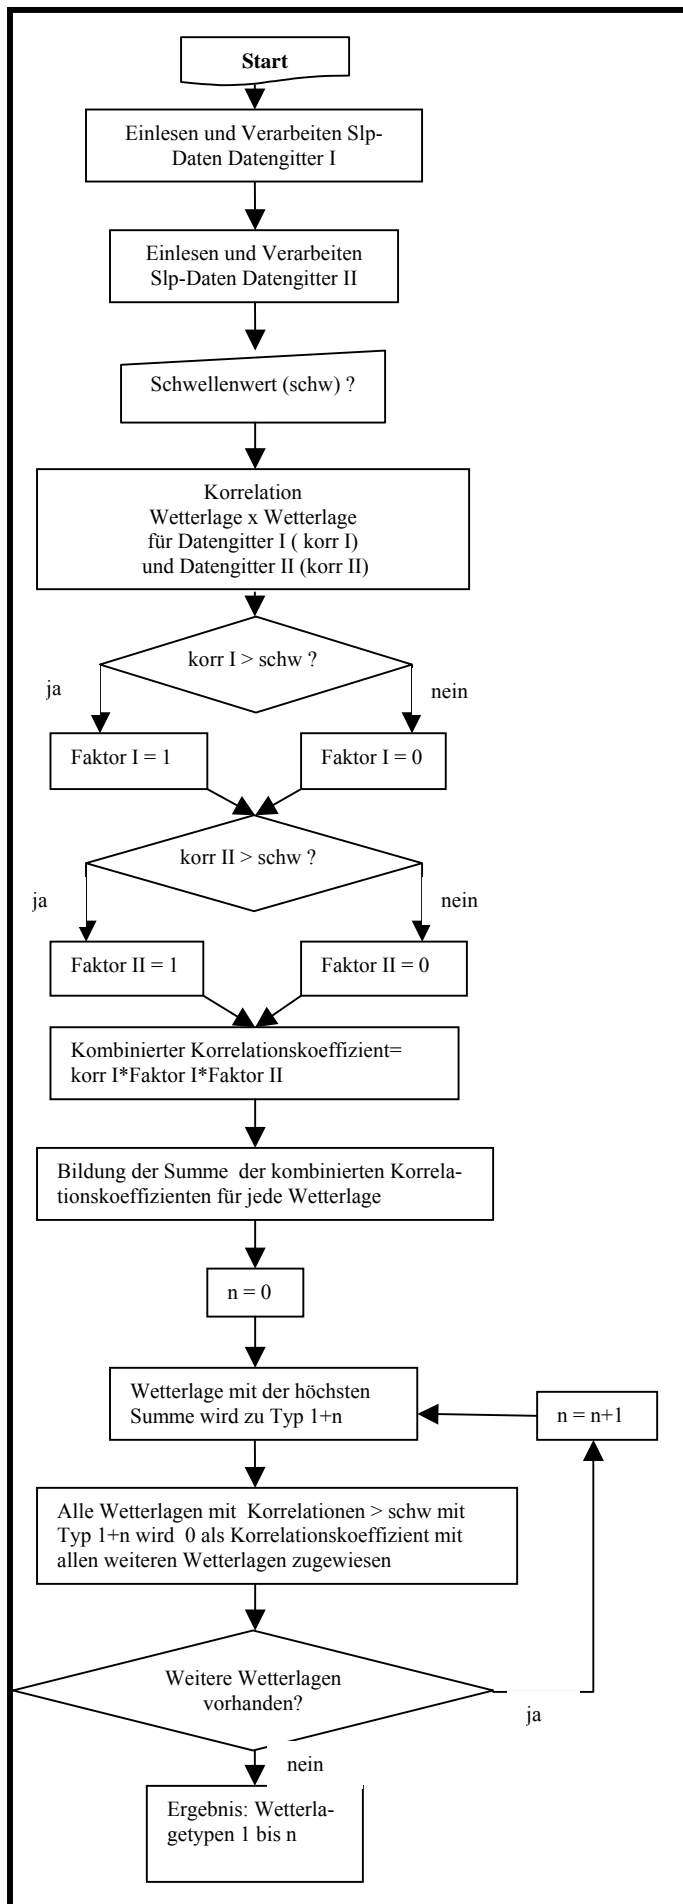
Start

Einlesen und Verarbeiten Slp-Daten Datengitter I

Einlesen und Verarbeiten Slp-Daten Datengitter II

Schwellenwert (schw) ?

Korrelation
Wetterlage x Wetterlage
für Datengitter I ( korr I)
und Datengitter II (korr II)

korr I > schw ?

ja

nein

Faktor I = 1

Faktor I = 0

korr II > schw ?

ja

nein

Faktor II = 1

Faktor II = 0

Kombinierter Korrelationskoeffizient= korr I*Faktor I*Faktor II

Bildung der Summe der kombinierten Korrelationskoeffizienten für jede Wetterlage

n = 0

Wetterlage mit der höchsten Summe wird zu Typ 1+n

n = n+1

Alle Wetterlagen mit Korrelationen > schw mit Typ 1+n wird 0 als Korrelationskoeffizient mit allen weiteren Wetterlagen zugewiesen

Weitere Wetterlagen vorhanden?

ja

nein

Ergebnis: Wetterlagetypen 1 bis n